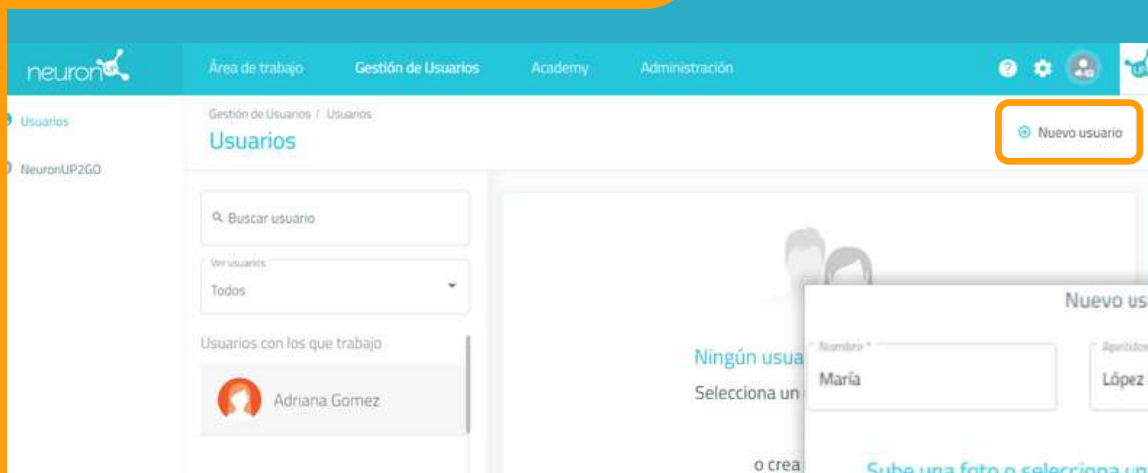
neuron

Área de trabajo Gestión de Usuarios Academy Administración

Usuarios

NeuronUP2GO

Gestión de Usuarios / Usuarios

Usuarios

Nuevo usuario

Buscar usuario

Ver usuarios

Todos

Usuarios con los que trabajo

Adriana Gomez

Ningún usua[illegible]

Selecciona un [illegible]

o crea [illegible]

Nuevo us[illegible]

Nombre *

María

Apellidos

López

Sube una foto o selecciona u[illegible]